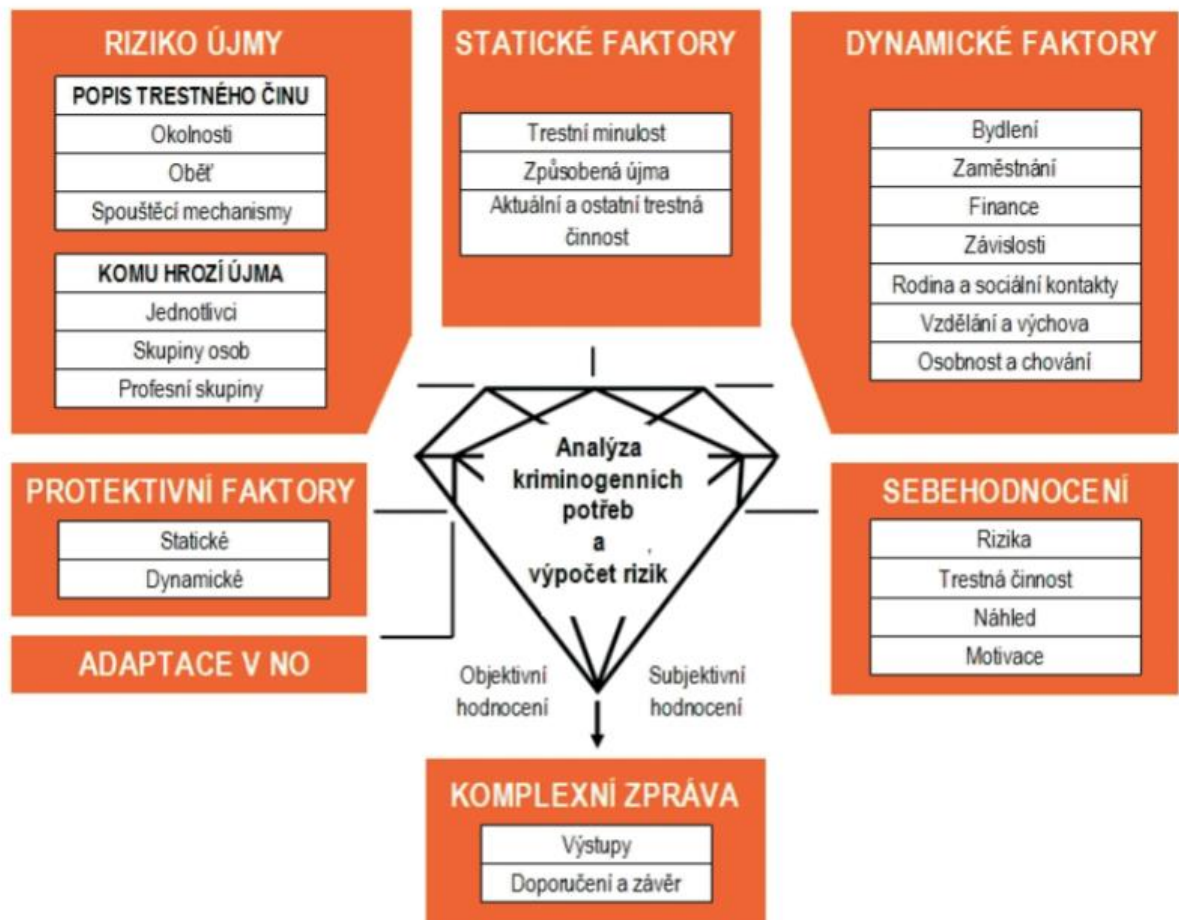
RIZIKO ÚJMY

POPIS TRESTNÉHO ČINU
Okolnosti
Oběť
Spouštěcí mechanismy

KOMU HROZÍ ÚJMA
Jednotlivci
Skupiny osob
Profesní skupiny

STATICKÉ FAKTORY

Trestní minulost
Způsobená újma
Aktuální a ostatní trestná činnost

DYNAMICKÉ FAKTORY

Bydlení
Zaměstnání
Finance
Závislosti
Rodina a sociální kontakty
Vzdělání a výchova
Osobnost a chování

PROTEKTIVNÍ FAKTORY

Statické
Dynamické

ADAPTACE V NO

Analýza kriminogenních potřeb a výpočet rizik

Objektivní hodnocení

Subjektivní hodnocení

SEBEHODNOCENÍ

Rizika
Trestná činnost
Náhled
Motivace

KOMPLEXNÍ ZPRÁVA

Výstupy
Doporučení a závěr